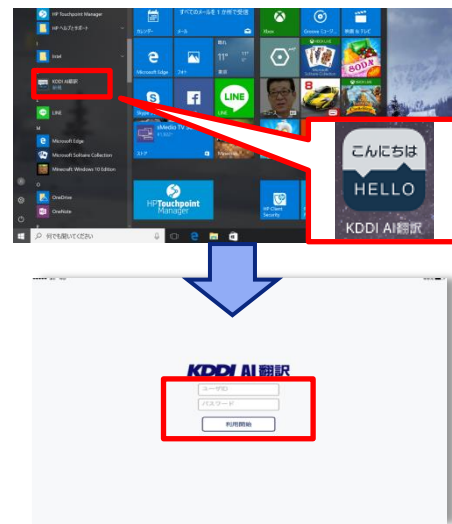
HP Touchpoint Manager
HPヘルプとサポート
Intel
KDDI AI翻訳
LINE
Microsoft Edge
Microsoft Solitaire Collection
Minecraft Windows 10 Edition
OneDrive
OneNote
すべてのメールを1か所で確認
メール
Xbox
Groove ミュージック
Microsoft Edge
フォト
LINE
HP Touchpoint Manager
HP Client Security
何でも聞いてください
こんにちは
HELLO
KDDI AI翻訳

KDDI AI翻訳
ユーザID
パスワード
利用開始